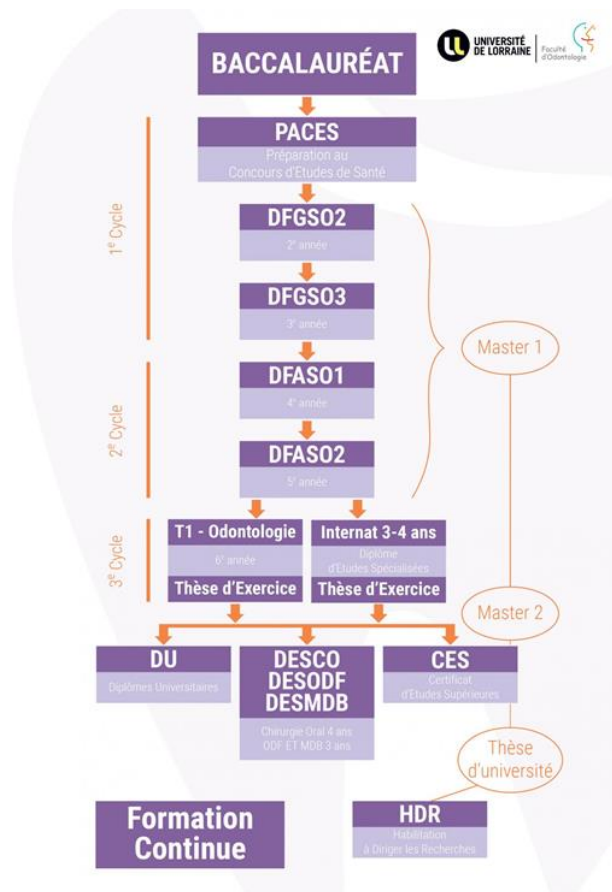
UNIVERSITÉ DE LORRAINE | Faculté d'Odontologie

BACCALAURÉAT

PACES
Préparation au Concours d'Etudes de Santé

1$^{e}$ Cycle

DFGSO2
2$^{e}$ année

DFGSO3
3$^{e}$ année

Master 1

2$^{e}$ Cycle

DFASO1
4$^{e}$ année

DFASO2
5$^{e}$ année

3$^{e}$ Cycle

T1 - Odontologie
6$^{e}$ année
Thèse d'Exercice

Internat 3-4 ans
Diplôme d'Etudes Spécialisées
Thèse d'Exercice

Master 2

DU
Diplômes Universitaires

DESCO
DESODF
DESMDB
Chirurgie Oral 4 ans
ODF ET MDB 3 ans

CES
Certificat d'Etudes Supérieures

Thèse d'université

Formation Continue

HDR
Habilitation à Diriger les Recherches